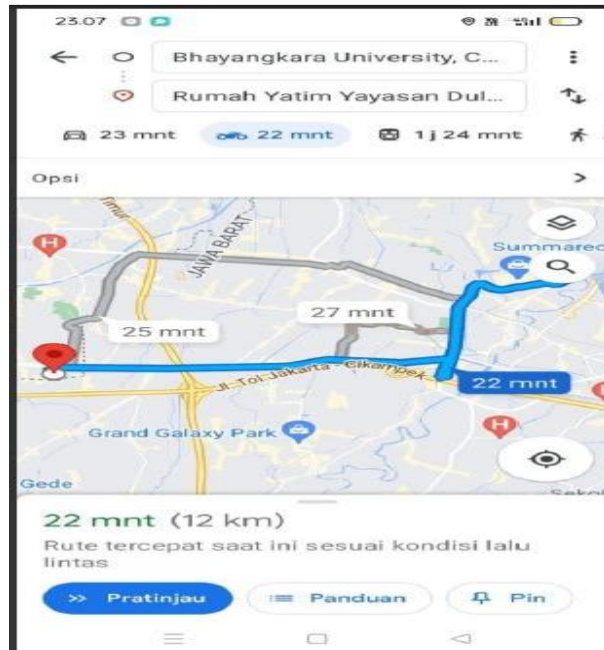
23.07

Bhayangkara University, C...

Rumah Yatim Yayasan Dul...

23 mnt 22 mnt 1 j 24 mnt

Opsi

Summarec

JAWA BARAT

25 mnt

27 mnt

Jl. Tol Jakarta - Cikampek

22 mnt

Grand Galaxy Park

Gede

22 mnt (12 km)

Rute tercepat saat ini sesuai kondisi lalu lintas

Pratinjau

Panduan

Pin